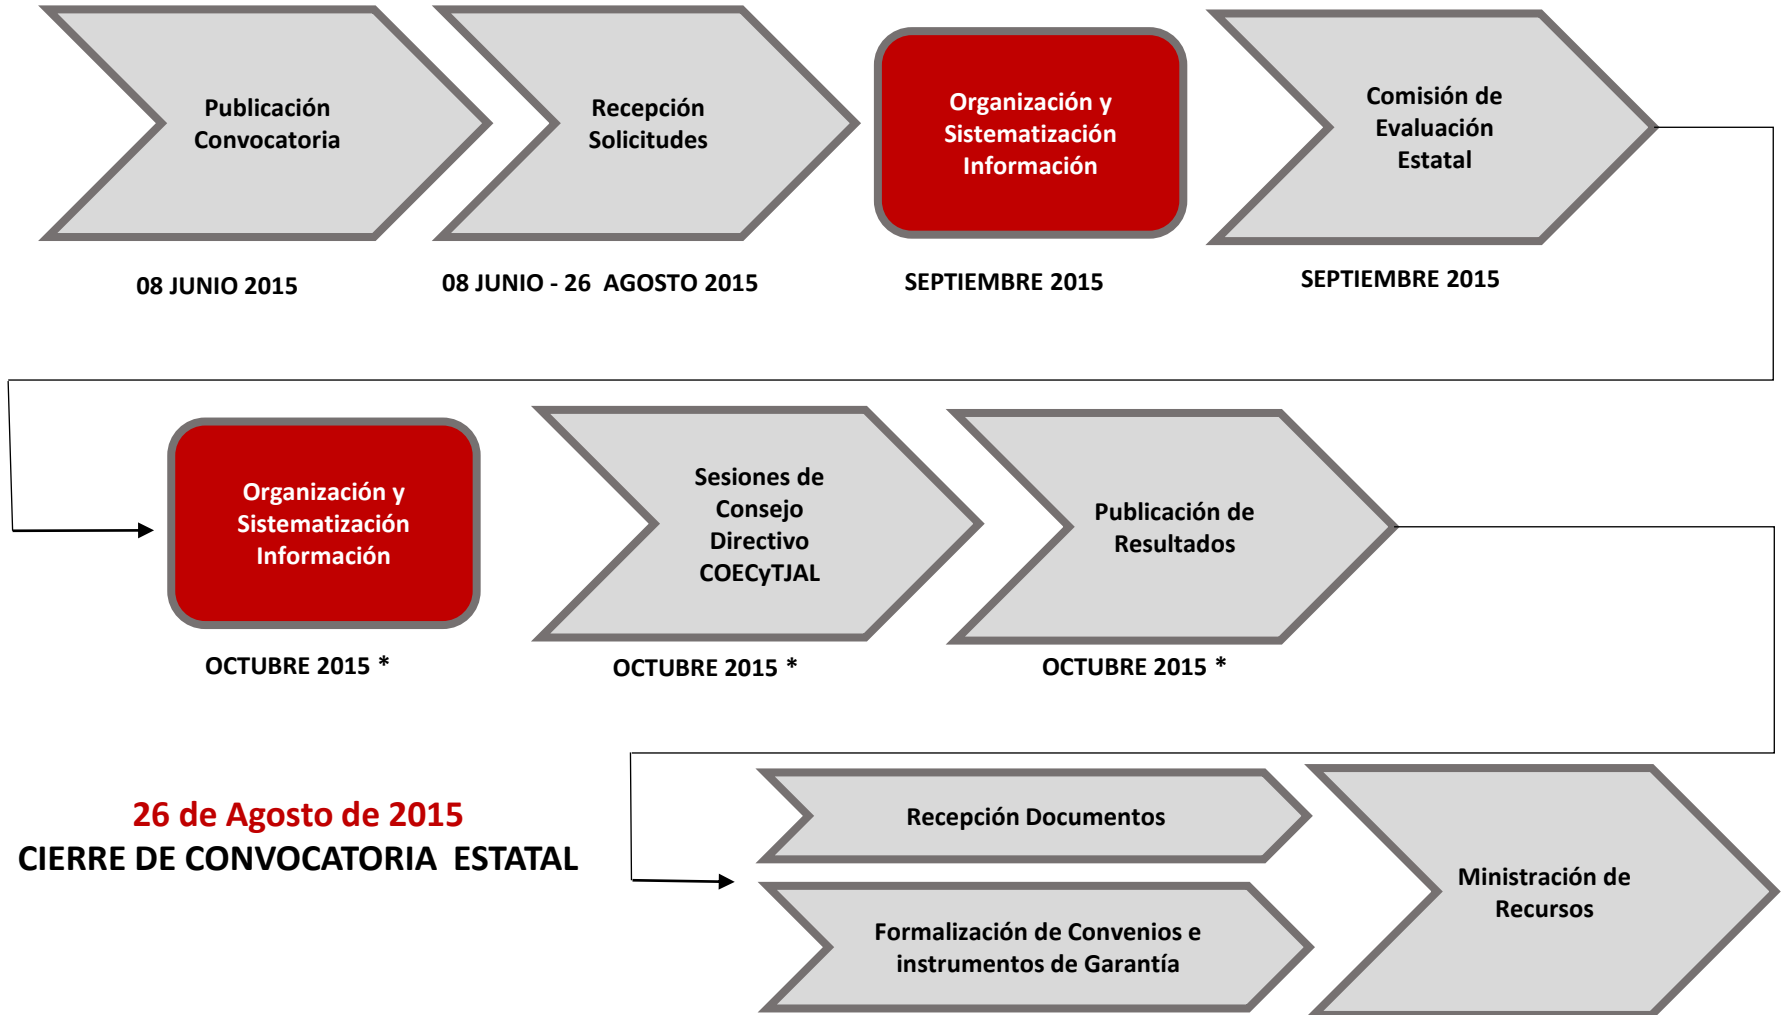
Publicación Convocatoria

08 JUNIO 2015

Recepción Solicitudes

08 JUNIO - 26 AGOSTO 2015

Organización y Sistematización Información

SEPTIEMBRE 2015

Comisión de Evaluación Estatal

SEPTIEMBRE 2015

Organización y Sistematización Información

OCTUBRE 2015 *

Sesiones de Consejo Directivo COECyTJAL

OCTUBRE 2015 *

Publicación de Resultados

OCTUBRE 2015 *

26 de Agosto de 2015
CIERRE DE CONVOCATORIA ESTATAL

Recepción Documentos

Formalización de Convenios e instrumentos de Garantía

Ministración de Recursos